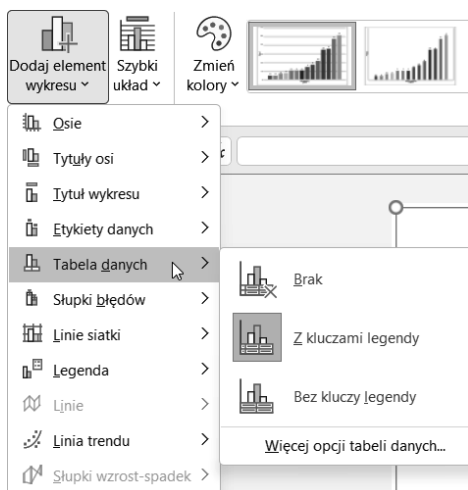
Dodaj element wykresu ˅
Szybki układ ˅
Zmień kolory ˅

Osie >
Tytuły osi >
Tytuł wykresu >
Etykiety danych >
Tabela danych >
Słupki błędów >
Linie siatki >
Legenda >
Linie >
Linia trendu >
Słupki wzrost-spadek >

Brak
Z kluczami legendy
Bez kluczy legendy
Więcej opcji tabeli danych...